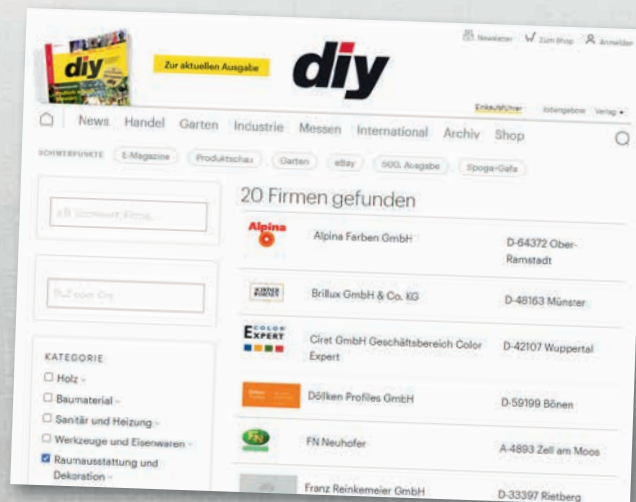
diy

Zur aktuellen Ausgabe

diy

Newsletter Zum Shop Anmelden

Einkaufsführer Anzeigenbörse Verlag

News Handel Garten Industrie Messen International Archiv Shop

SCHWERPUNKTE E-Magazine Produktschau Garten eBay 500. Ausgabe Spoga+Gafa

z.B. Stichwort, Firma...

PLZ oder Ort

KATEGORIE

Holz

Baumaterial

Sanitär und Heizung

Werkzeuge und Eisenwaren

Raumausstattung und Dekoration

20 Firmen gefunden

| | | |
|---|---|---|
| Alpina | Alpina Farben GmbH | D-64372 Ober-Ramstadt |
| | Brillux GmbH & Co. KG | D-48163 Münster |
| COLOR EXPERT | Ciret GmbH Geschäftsbereich Color Expert | D-42107 Wuppertal |
| | Döllken Profiles GmbH | D-59199 Bönen |
| FN | FN Neuhofer | A-4893 Zell am Moos |
| | Franz Reinkemeier GmbH | D-33397 Rietberg |